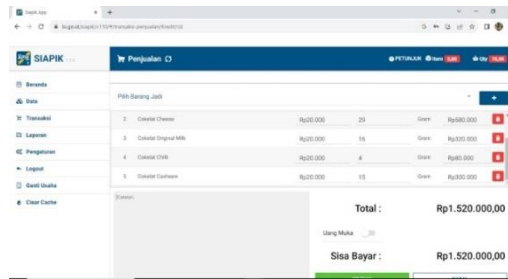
Siapik App

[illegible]

SIAPIK

Penjualan

PETUNJUK Item Qty

Beranda
Data
Transaksi
Laporan
Pengaturan
Logout
Ganti Usaha
Clear Cache

Pilih Barang Jadi

| 2 | Cokelat Cheese | Rp20.000 | 29 | Gram | Rp580.000 |
|---|---|---|---|---|---|
| 3 | Cokelat Original Milk | Rp20.000 | 16 | Gram | Rp320.000 |
| 4 | Cokelat Chilli | Rp20.000 | 4 | Gram | Rp80.000 |
| 5 | Cokelat Cashew | Rp20.000 | 15 | Gram | Rp300.000 |

Catatan

Total : Rp1.520.000,00

Uang Muka

Sisa Bayar : Rp1.520.000,00